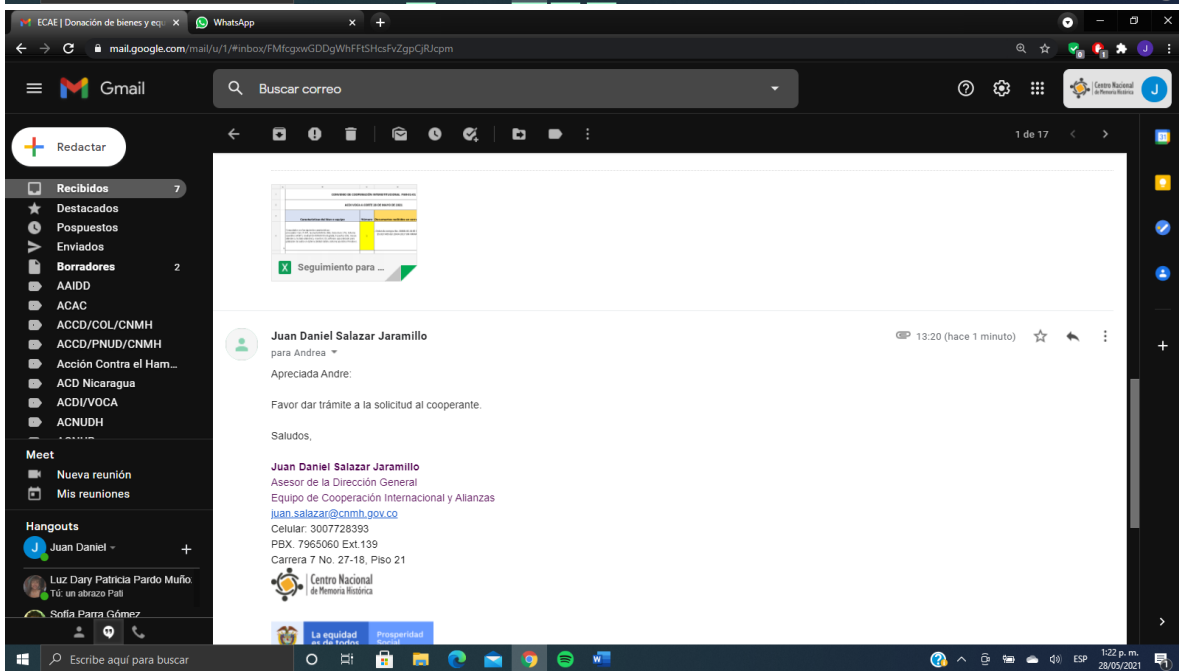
ECAE | Donación de bienes y equ ×
WhatsApp ×
mail.google.com/mail/u/1/#inbox/FMfcgxwGDDgWhFFtSHcsFvZgpCjRJcpm

Gmail
Buscar correo
Centro Nacional de Memoria Histórica
J

Redactar
Recibidos 7
Destacados
Pospuestos
Enviados
Borradores 2
AAIDD
ACAC
ACCD/COL/CNMH
ACCD/PNUD/CNMH
Acción Contra el Ham...
ACD Nicaragua
ACDI/VOCA
ACNUDH

Meet
Nueva reunión
Mis reuniones

Hangouts
Juan Daniel
Luz Dary Patricia Pardo Muño.
Tú: un abrazo Pati
Sofia Parra Gómez

1 de 17

Seguimiento para ...

Juan Daniel Salazar Jaramillo
para Andrea
13:20 (hace 1 minuto)

Apreciada Andre:

Favor dar trámite a la solicitud al cooperante.

Saludos,

Juan Daniel Salazar Jaramillo
Asesor de la Dirección General
Equipo de Cooperación Internacional y Alianzas
juan.salazar@cnmh.gov.co
Celular: 3007728393
PBX. 7965060 Ext.139
Carrera 7 No. 27-18, Piso 21

Centro Nacional de Memoria Histórica

La equidad es de todos
Prosperidad Social

Escribe aquí para buscar
ESP
1:22 p. m.
28/05/2021